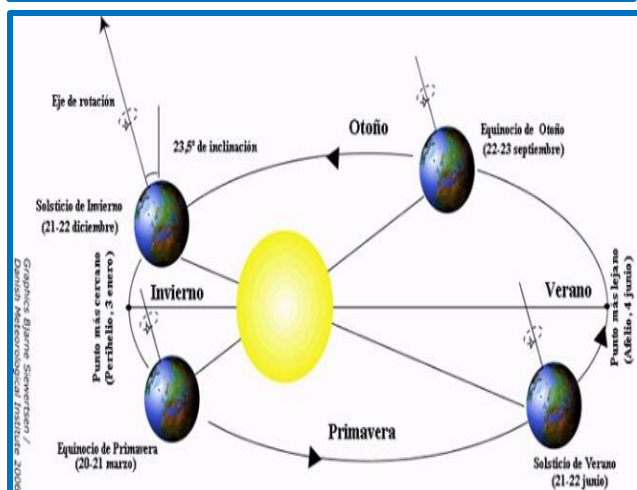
Eje de rotación

23,5° de inclinación

Otoño

Equinocio de Otoño
(22-23 septiembre)

Solsticio de Invierno
(21-22 diciembre)

Graphics Bjarne Sievertsen / Danish Meteorological Institute 2006

Punto más cercano
(Perihelio, 3 enero)

Invierno

Verano

Punto más lejano
(Afelio, 4 junio)

Primavera

Equinocio de Primavera
(20-21 marzo)

Solsticio de Verano
(21-22 junio)